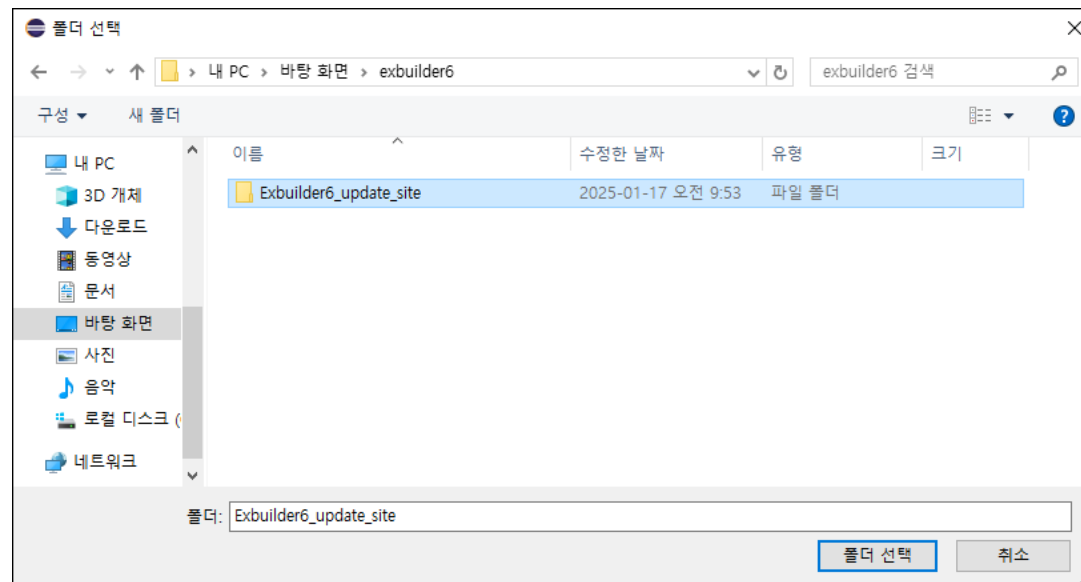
폴더 선택

> 내 PC > 바탕 화면 > exbuilder6

exbuilder6 검색

구성 ▾
새 폴더

내 PC
3D 개체
다운로드
동영상
문서
바탕 화면
사진
음악
로컬 디스크 (
네트워크

| 이름 | 수정한 날짜 | 유형 | 크기 |
|---|---|---|---|
| Exbuilder6_update_site | 2025-01-17 오전 9:53 | 파일 폴더 | |

폴더: Exbuilder6_update_site

폴더 선택
취소